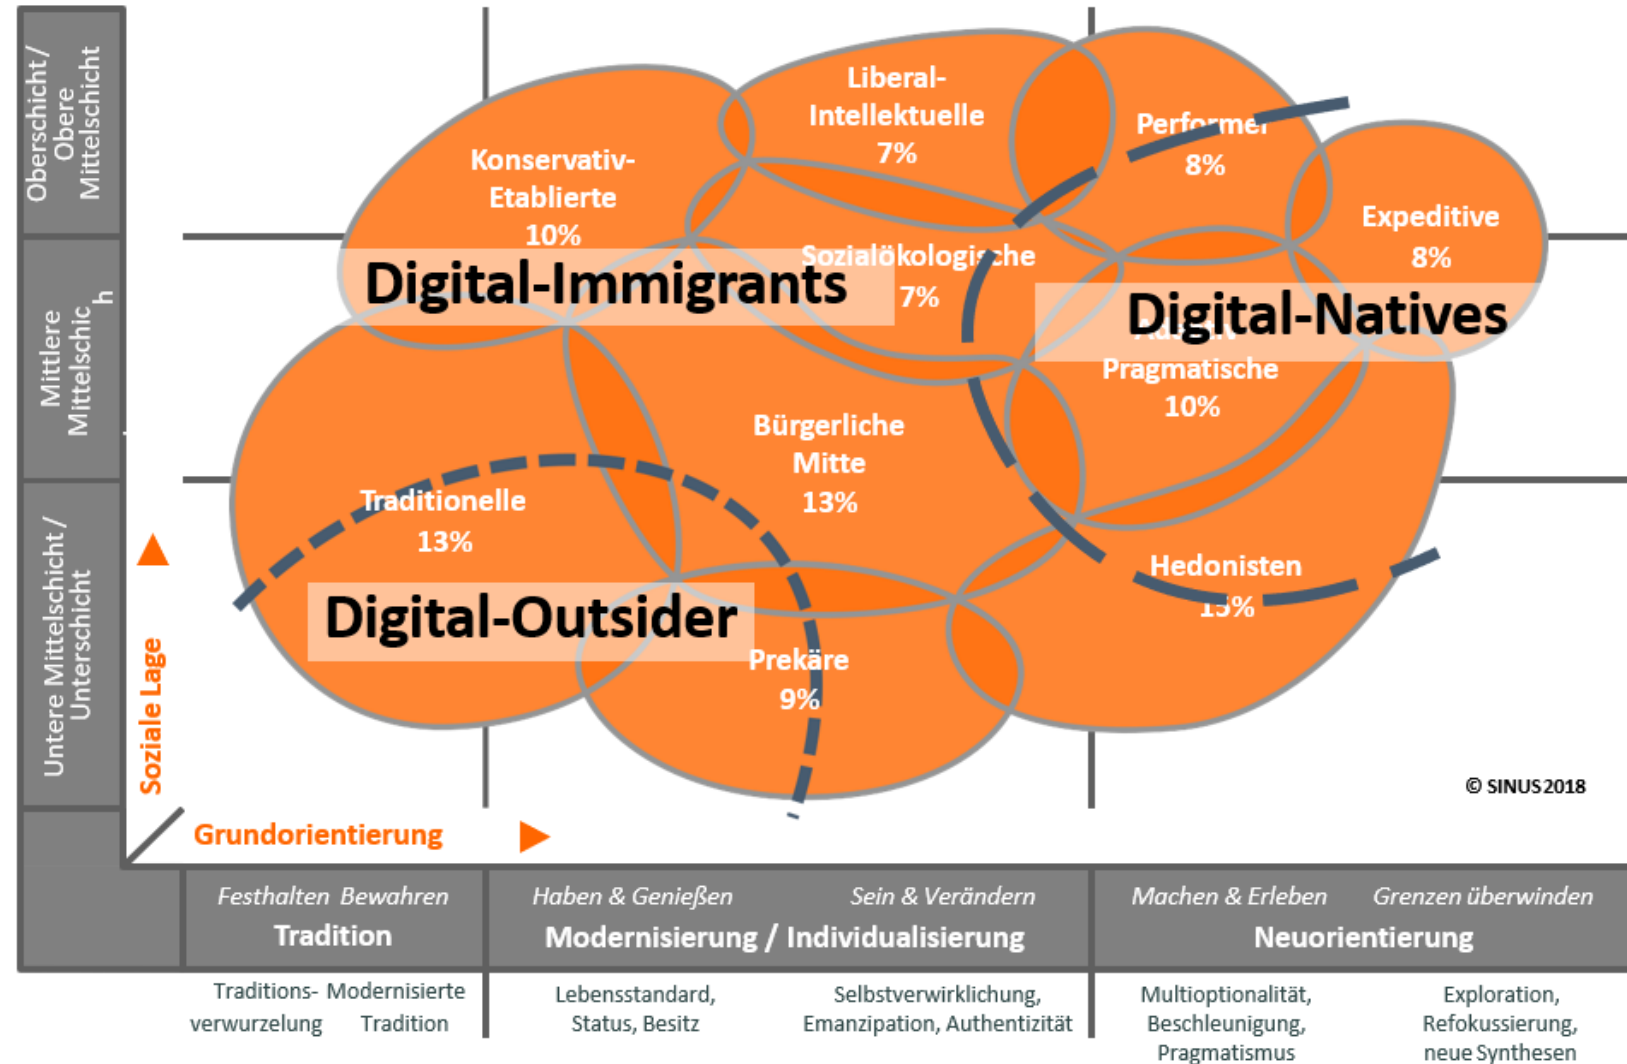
Oberschicht / Obere Mittelschicht

Mittlere Mittelschicht

Untere Mittelschicht / Unterschicht

Soziale Lage

Liberal-Intellektuelle 7%

Konservativ-Etablierte 10%

Performer 8%

Expeditive 8%

Sozialökologische 7%

Digital-Immigrants

Digital-Natives

Pragmatische 10%

Bürgerliche Mitte 13%

Traditionelle 13%

Hedonisten 15%

Digital-Outsider

Prekäre 9%

© SINUS 2018

Grundorientierung

Festhalten Bewahren
Tradition

Haben & Genießen Sein & Verändern
Modernisierung / Individualisierung

Machen & Erleben Grenzen überwinden
Neuorientierung

Traditions-verwurzelung

Modernisierte Tradition

Lebensstandard, Status, Besitz

Selbstverwirklichung, Emanzipation, Authentizität

Multioptionalität, Beschleunigung, Pragmatismus

Exploration, Refokussierung, neue Synthesen